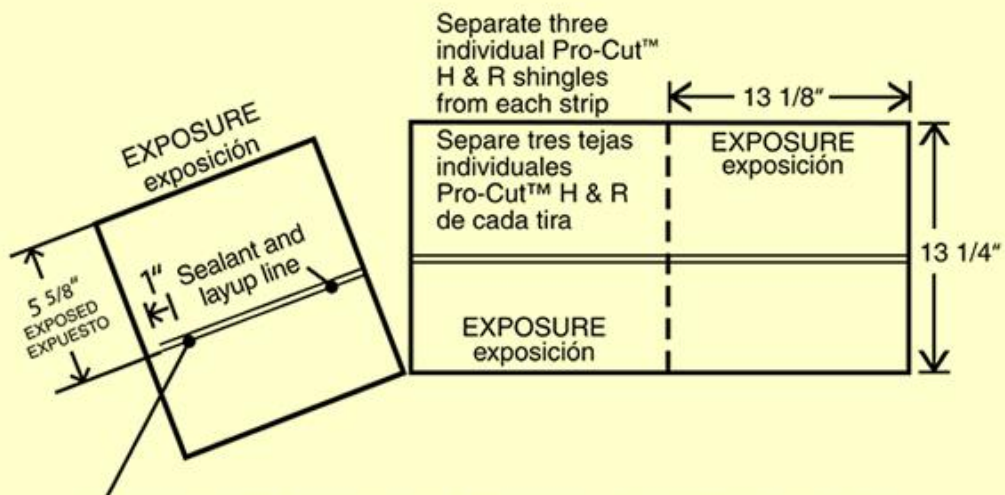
EXPOSURE
exposición

1"

Sealant and layup line

5 5/8"
EXPOSED
EXPUESTO

Separate three individual Pro-Cut™ H & R shingles from each strip

13 1/8"

Separe tres tejas individuales Pro-Cut™ H & R de cada tira

EXPOSURE
exposición

13 1/4"

EXPOSURE
exposición